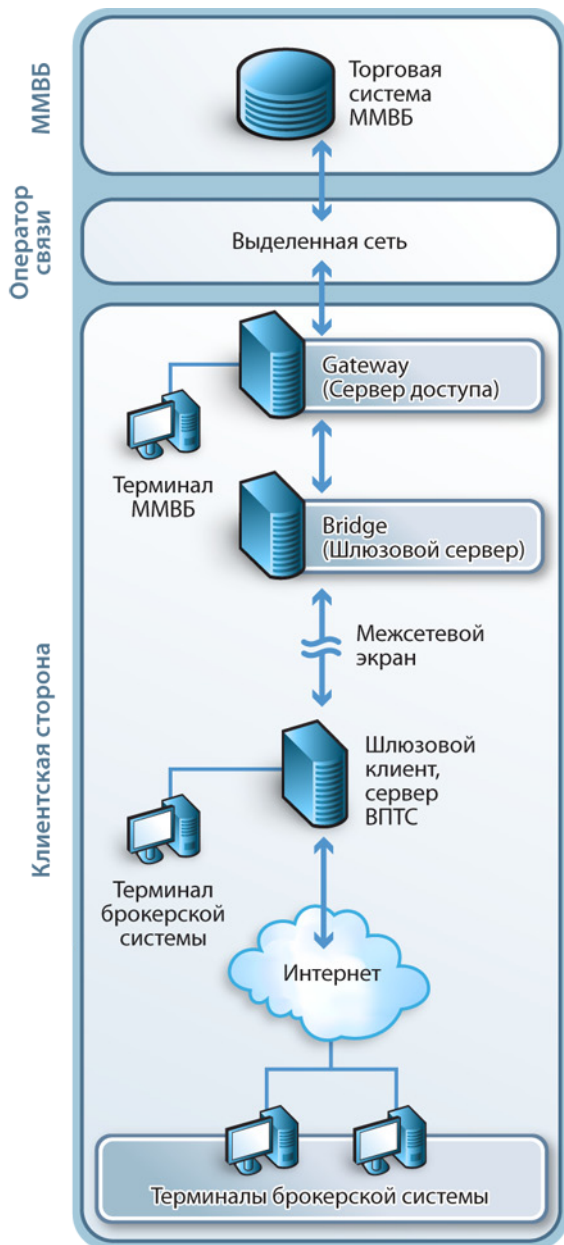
ММВБ

Торговая система ММВБ

Оператор связи

Выделенная сеть

Клиентская сторона

Gateway (Сервер доступа)

Терминал ММВБ

Bridge (Шлюзовой сервер)

Межсетевой экран

Шлюзовой клиент, сервер ВПТС

Терминал брокерской системы

Интернет

Терминалы брокерской системы